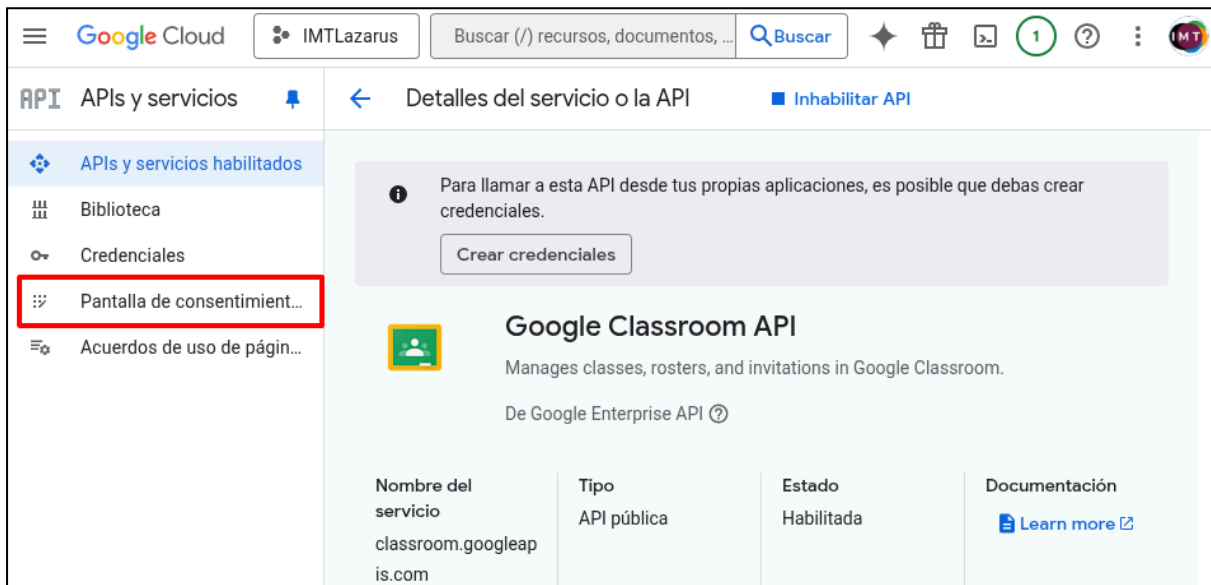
Google Cloud IMTLazarus Buscar (/) recursos, documentos, ... Buscar 1 IMT

API APIs y servicios

APIs y servicios habilitados
Biblioteca
Credenciales
Pantalla de consentimient...
Acuerdos de uso de pági...

Detalles del servicio o la API Inhabilitar API

Para llamar a esta API desde tus propias aplicaciones, es posible que debas crear credenciales.

Crear credenciales

Google Classroom API

Manages classes, rosters, and invitations in Google Classroom.

De Google Enterprise API

| Nombre del servicio | Tipo | Estado | Documentación |
|---|---|---|---|
| classroom.googleapis.com | API pública | Habilitada | Learn more |